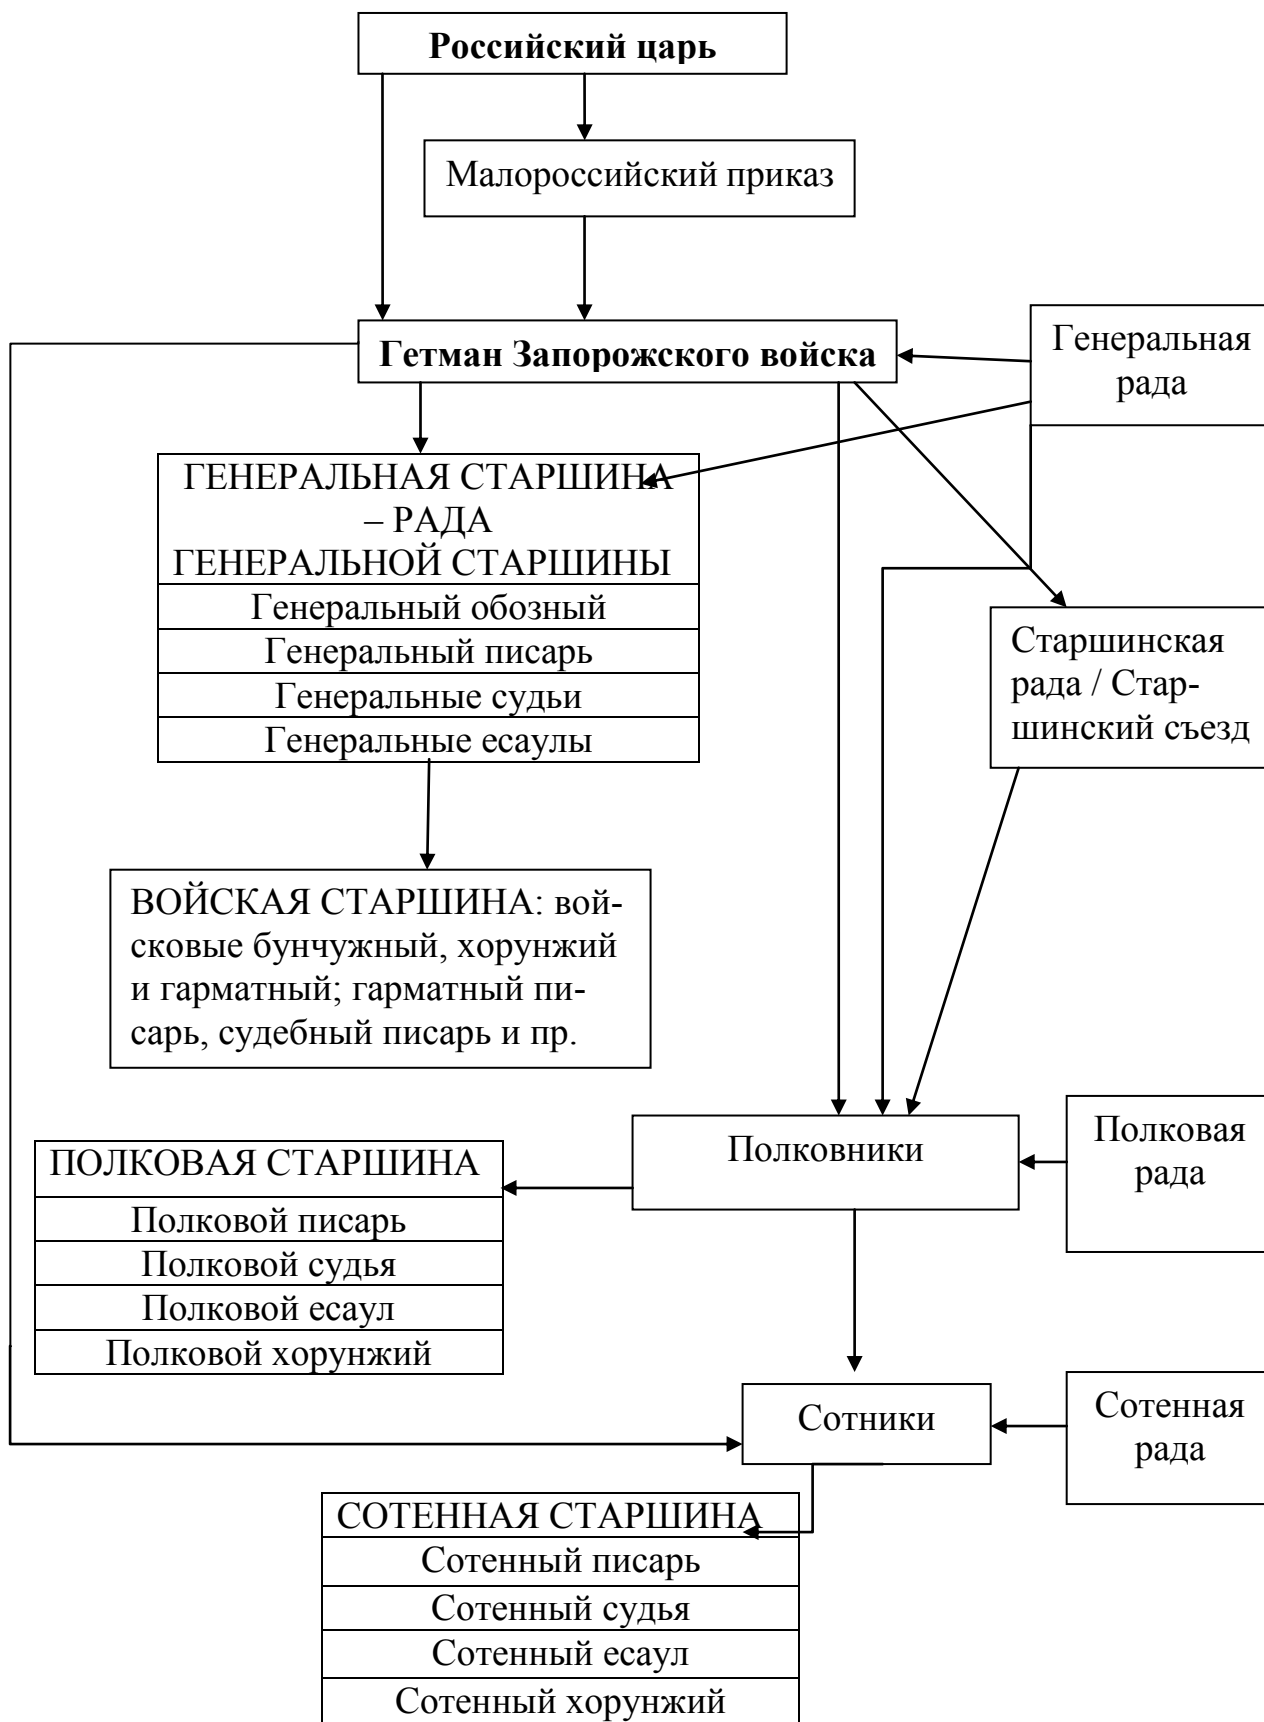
Российский царь

Малороссийский приказ

Гетман Запорожского войска

Генеральная рада

ГЕНЕРАЛЬНАЯ СТАРШИНА – РАДА ГЕНЕРАЛЬНОЙ СТАРШИНЫ

Генеральный обозный

Генеральный писарь

Генеральные судьи

Генеральные есаулы

Старшинская рада / Старшинский съезд

ВОЙСКАЯ СТАРШИНА: войсковые бунчужный, хорунжий и гарматный; гарматный писарь, судебный писарь и пр.

Полковники

Полковая рада

ПОЛКОВАЯ СТАРШИНА

Полковой писарь

Полковой судья

Полковой есаул

Полковой хорунжий

Сотники

Сотенная рада

СОТЕННАЯ СТАРШИНА

Сотенный писарь

Сотенный судья

Сотенный есаул

Сотенный хорунжий